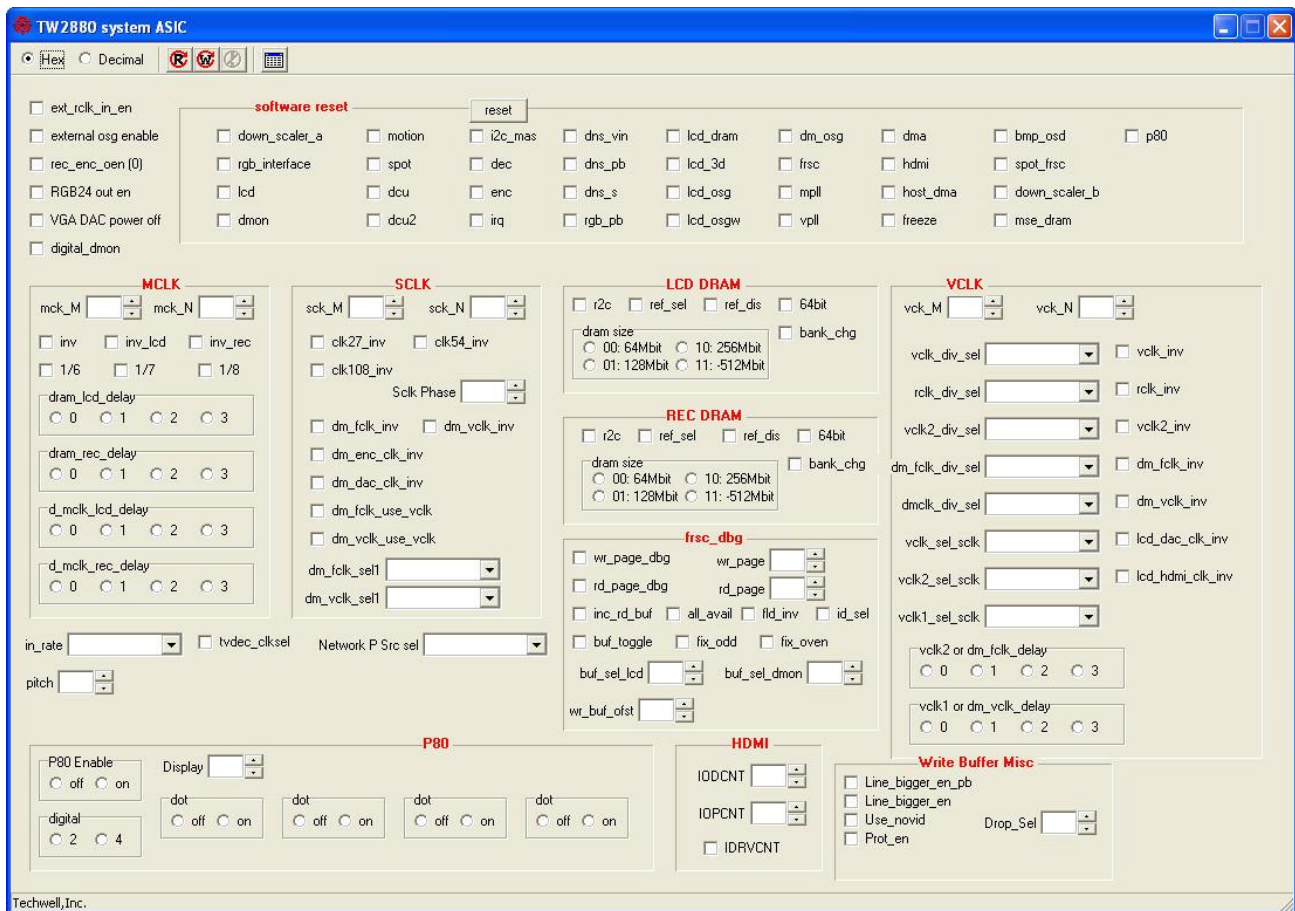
TW2880 system ASIC

Hex Decimal

ext_rclk_in_en
external osg enable
rec_enc_oen (0)
RGB24 out en
VGA DAC power off
digital_dmon

software reset
reset
down_scaler_a motion i2c_mas dns_vin lcd_dram dm_osg dma bmp_osd p80
rgb_interface spot dec dns_pb lcd_3d frsc hdmi spot_frsc
lcd dcu enc dns_s lcd_osg mpll host_dma down_scaler_b
dmon dcu2 irq rgb_pb lcd_osgw vpll freeze mse_dram

MCLK
mck_M mck_N
inv inv_lcd inv_rec
1/6 1/7 1/8
dram_lcd_delay
0 1 2 3
dram_rec_delay
0 1 2 3
d_mclk_lcd_delay
0 1 2 3
d_mclk_rec_delay
0 1 2 3

SCLK
sck_M sck_N
clk27_inv clk54_inv
clk108_inv
Sclk Phase
dm_fclk_inv dm_vclk_inv
dm_enc_clk_inv
dm_dac_clk_inv
dm_fclk_use_vclk
dm_vclk_use_vclk
dm_fclk_sel1
dm_vclk_sel1

LCD DRAM
r2c ref_sel ref_dis 64bit
bank_chg
dram size
00: 64Mbit 10: 256Mbit
01: 128Mbit 11: -512Mbit

REC DRAM
r2c ref_sel ref_dis 64bit
bank_chg
dram size
00: 64Mbit 10: 256Mbit
01: 128Mbit 11: -512Mbit

frsc_dbg
wr_page_dbg wr_page
rd_page_dbg rd_page
inc_rd_buf all_avail fld_inv id_sel
buf_toggle fix_odd fix_oven
buf_sel_lcd buf_sel_dmon
wr_buf_ofst

VCLK
vck_M vck_N
vclk_div_sel vclk_inv
rclk_div_sel rclk_inv
vclk2_div_sel vclk2_inv
dm_fclk_div_sel dm_fclk_inv
dmclk_div_sel dm_vclk_inv
vclk_sel_sclk lcd_dac_clk_inv
vclk2_sel_sclk lcd_hdmi_clk_inv
vclk1_sel_sclk
vclk2 or dm_fclk_delay
0 1 2 3
vclk1 or dm_vclk_delay
0 1 2 3

in_rate tvdec_clksel Network P Src sel
pitch

P80
P80 Enable
off on
Display
digital
2 4
dot
off on
dot
off on
dot
off on
dot
off on

HDMI
IODCNT
IOPCNT
IDRVCNT

Write Buffer Misc
Line_bigger_en_pb
Line_bigger_en
Use_novid
Prot_en
Drop_Sel

Techwell,Inc.